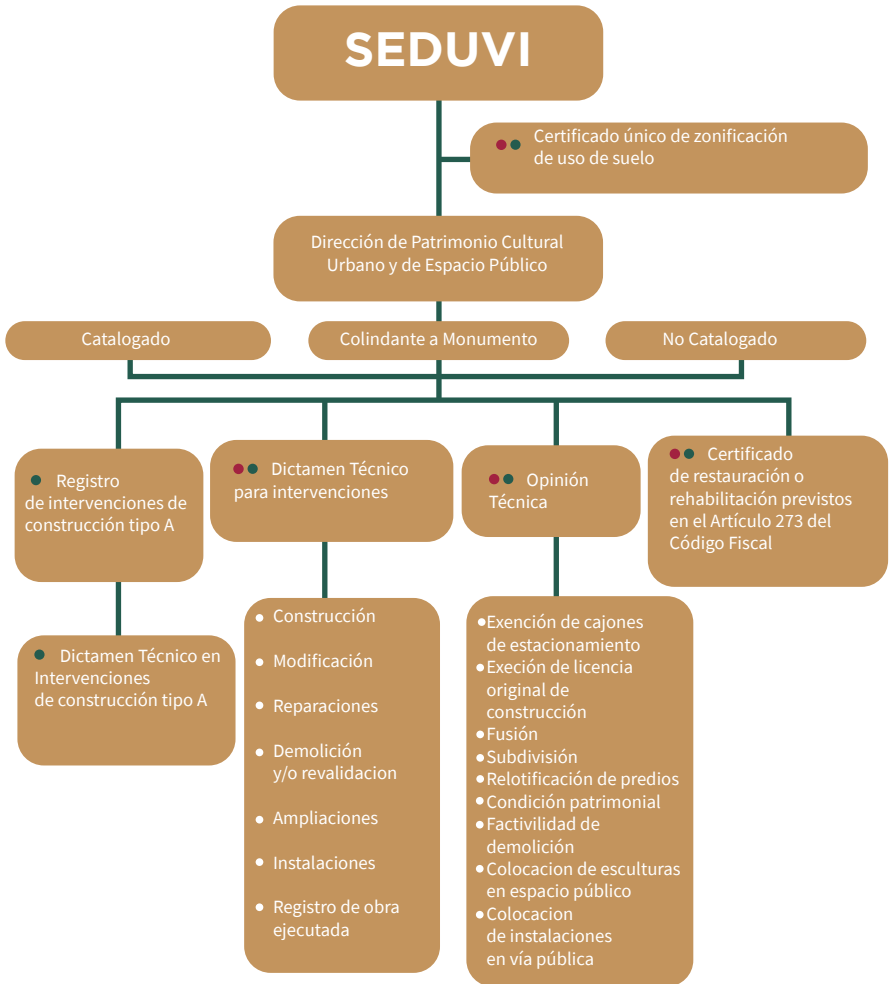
SEDUVI

Certificado único de zonificación de uso de suelo

Dirección de Patrimonio Cultural Urbano y de Espacio Público

Catalogado

Colindante a Monumento

No Catalogado

Registro de intervenciones de construcción tipo A

Dictamen Técnico para intervenciones

Opinión Técnica

Certificado de restauración o rehabilitación previstos en el Artículo 273 del Código Fiscal

Dictamen Técnico en Intervenciones de construcción tipo A

- Construcción
- Modificación
- Reparaciones
- Demolición y/o revalidacion
- Ampliaciones
- Instalaciones
- Registro de obra ejecutada

- Exención de cajones de estacionamiento
- Execión de licencia original de construcción
- Fusión
- Subdivisión
- Relotificación de predios
- Condición patrimonial
- Factivilidad de demolición
- Colocacion de esculturas en espacio público
- Colocacion de instalaciones en vía pública